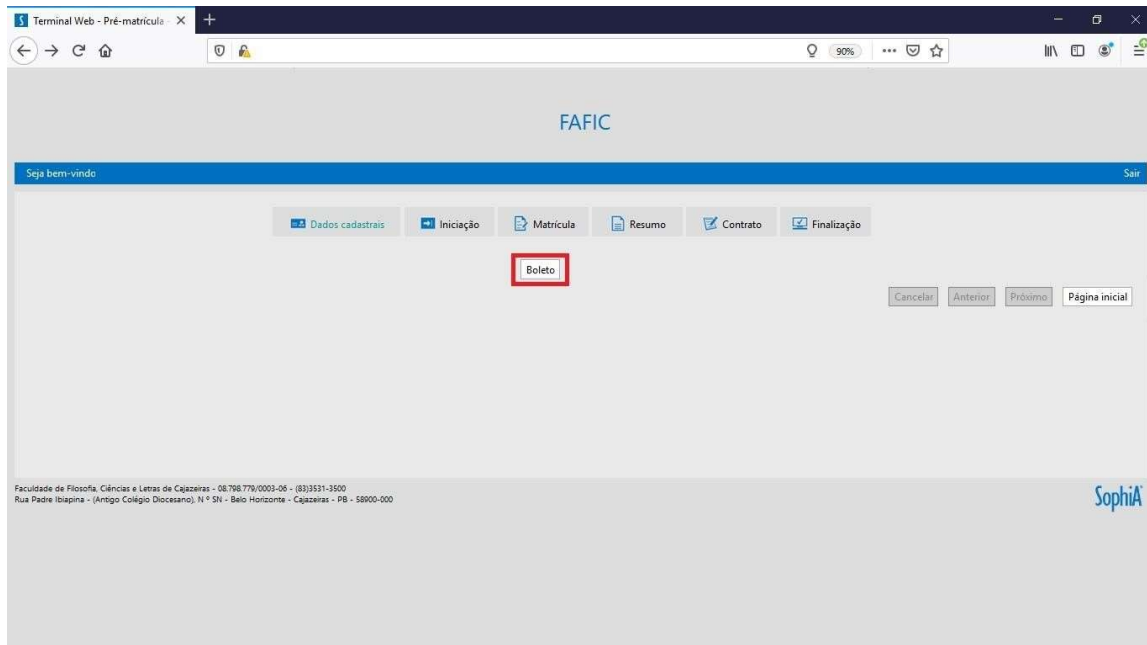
Terminal Web - Pré-matrícula

90%

FAFIC

Seja bem-vindo

Sair

Dados cadastrais

Iniciação

Matrícula

Resumo

Contrato

Finalização

Boleto

Cancelar

Anterior

Próximo

Página inicial

Faculdade de Filosofia, Ciências e Letras de Cajazeiras - 08.798.779/0003-06 - (83)3531-3500
Rua Padre Ibiapina - (Antigo Colégio Diocesano), N º SN - Belo Horizonte - Cajazeiras - PB - 58900-000

SophiA